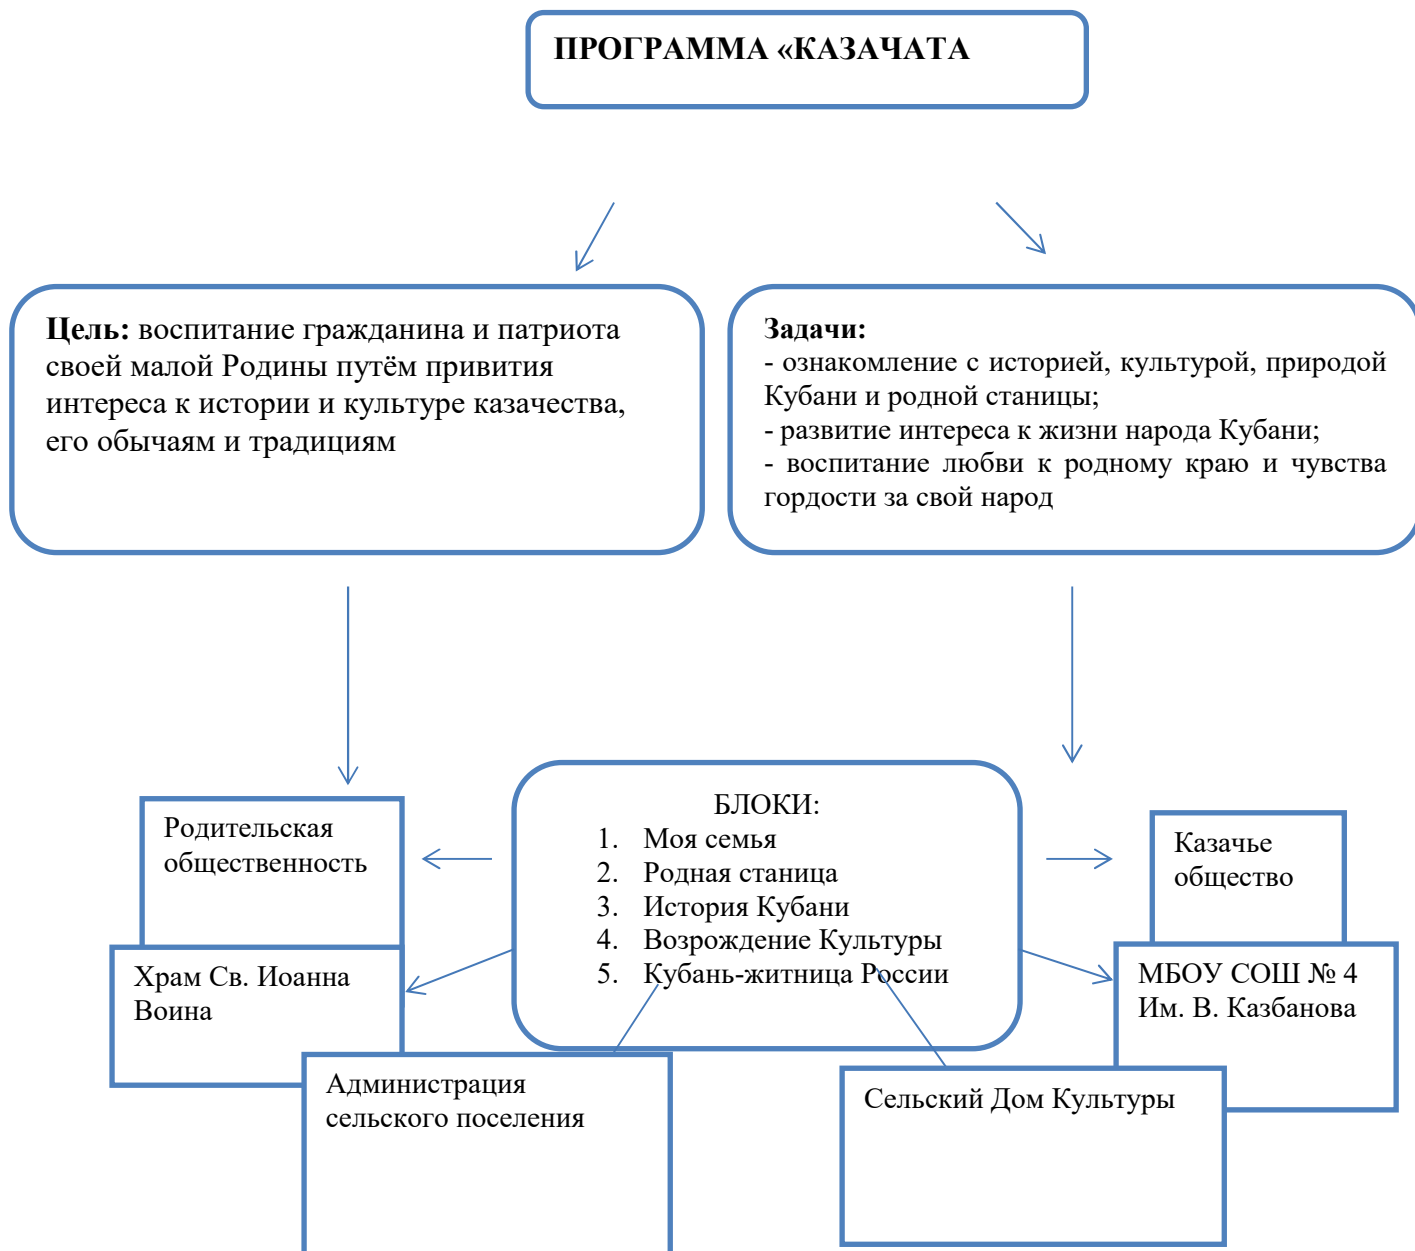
ПРОГРАММА «КАЗАЧАТА

**Цель:** воспитание гражданина и патриота своей малой Родины путём привития интереса к истории и культуре казачества, его обычаям и традициям

**Задачи:**
- ознакомление с историей, культурой, природой Кубани и родной станицы;
- развитие интереса к жизни народа Кубани;
- воспитание любви к родному краю и чувства гордости за свой народ

БЛОКИ:
1. Моя семья
2. Родная станица
3. История Кубани
4. Возрождение Культуры
5. Кубань-житница России

Родительская общественность

Храм Св. Иоанна Воина

Администрация сельского поселения

Казачье общество

МБОУ СОШ № 4 Им. В. Казбанова

Сельский Дом Культуры